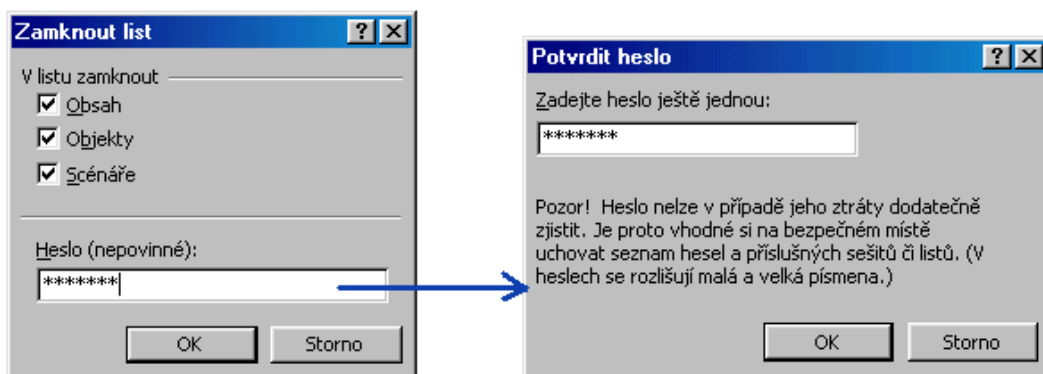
Zamknout list ? X

V listu zamknout

☑ Obsah

☑ Objekty

☑ Scénáře

Heslo (nepovinné):

*******

OK Storno

Potvrdit heslo ? X

Zadejte heslo ještě jednou:

*******

Pozor! Heslo nelze v případě jeho ztráty dodatečně zjistit. Je proto vhodné si na bezpečném místě uchovat seznam hesel a příslušných sešitů či listů. (V heslech se rozlišují malá a velká písmena.)

OK Storno